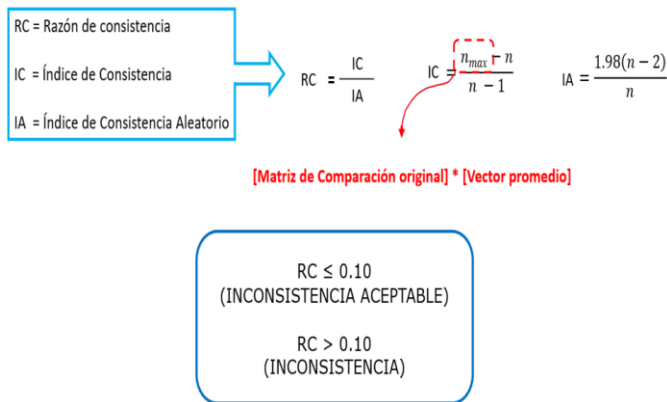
RC = Razón de consistencia

IC = Índice de Consistencia

IA = Índice de Consistencia Aleatorio

$RC = \frac{IC}{IA}$ $IC = \frac{n_{max} - n}{n - 1}$ $IA = \frac{1.98(n-2)}{n}$

[Matriz de Comparación original] * [Vector promedio]

RC ≤ 0.10
(INCONSISTENCIA ACEPTABLE)

RC > 0.10
(INCONSISTENCIA)